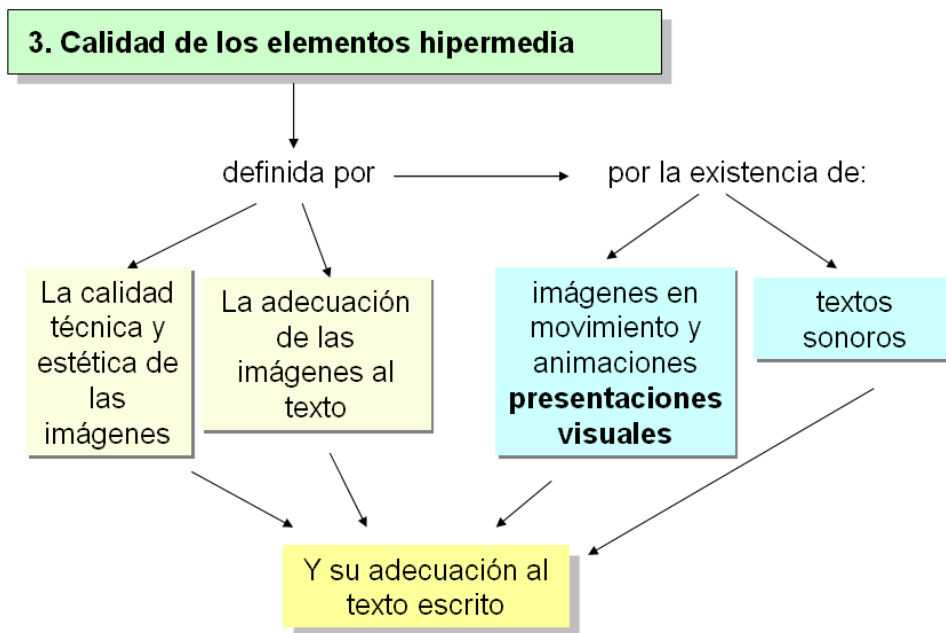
3. Calidad de los elementos hipermedia

definida por

por la existencia de:

La calidad técnica y estética de las imágenes

La adecuación de las imágenes al texto

imágenes en movimiento y animaciones **presentaciones visuales**

textos sonoros

Y su adecuación al texto escrito